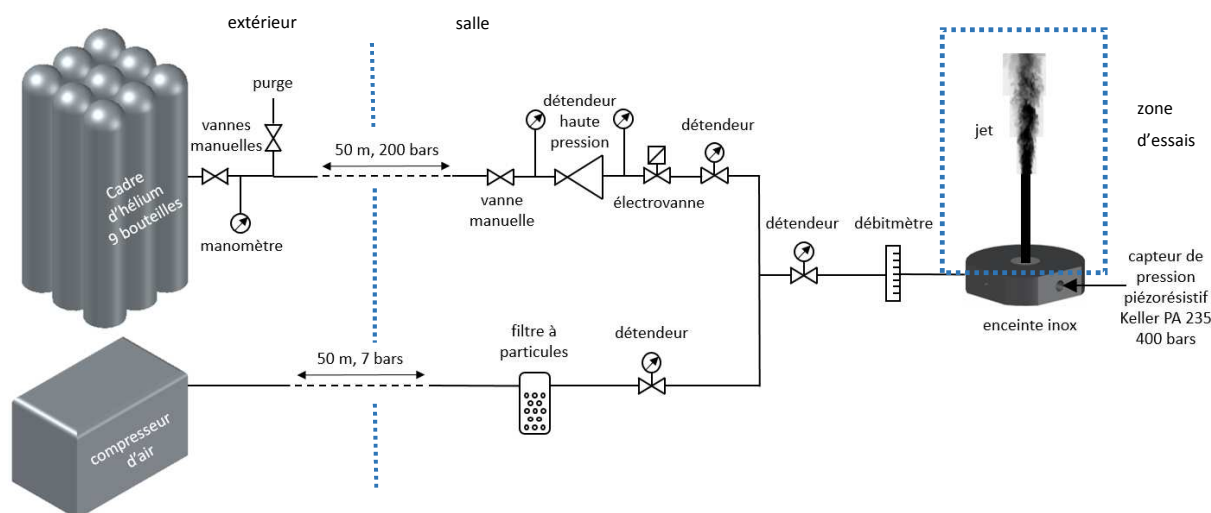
extérieur

salle

Cadre d'hélium 9 bouteilles

purge

vannes manuelles

manomètre

50 m, 200 bars

vanne manuelle

détendeur haute pression

électrovanne

détendeur

détendeur

débitmètre

jet

zone d'essais

capteur de pression piézorésistif Keller PA 235 400 bars

enceinte inox

compresseur d'air

50 m, 7 bars

filtre à particules

détendeur